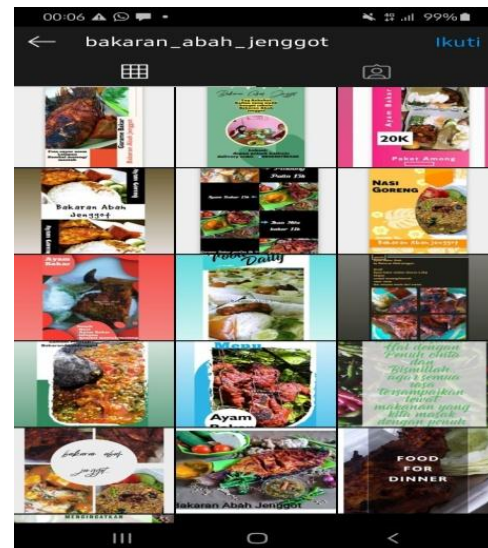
00:06 99%

bakaran_abah_jenggot

Ikuti

Gurame Bakar
Bakaran Abah Jenggot

Bakaran Abah Jenggot

20K
Paket Among

Bakaran Abah Jenggot

NASI GORENG
Bakaran Abah Jenggot

Ayam Bakar

Daily

Menu
Ayam Bakar

Hati dengan Penuh cinta dan Bismillah agar semua rasa tersampaikan lewat makanan yang kita masak dengan penuh

bakaran abah jenggot

FOOD FOR DINNER

Bakaran Abah Jenggot

MENGINGATKAN